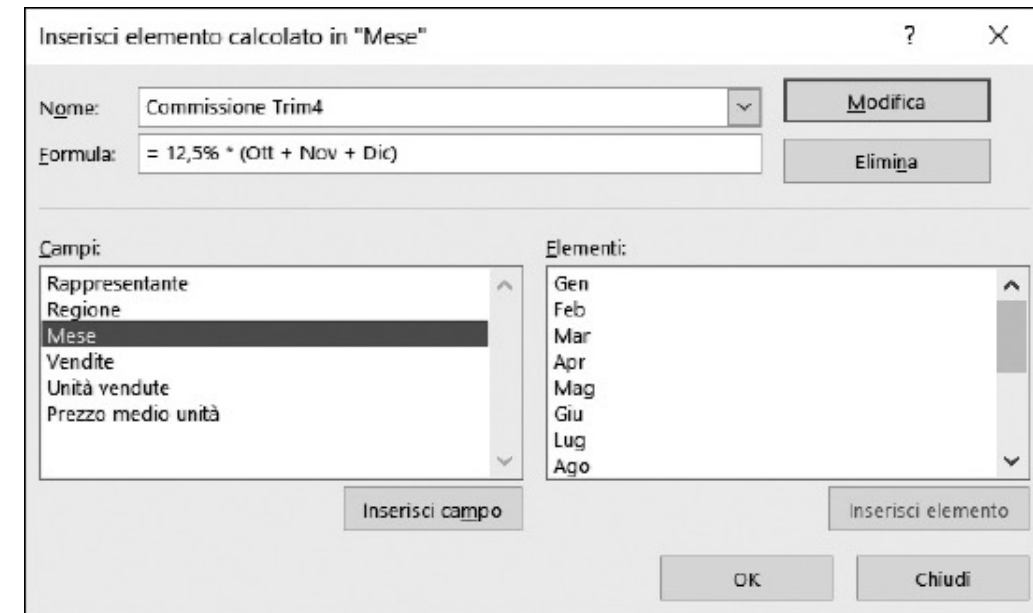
Inserisci elemento calcolato in "Mese"

?

X

Nome: Commissione Trim4

Formula: = 12,5% * (Ott + Nov + Dic)

Modifica

Elimina

Campi:

Rappresentante
Regione
Mese
Vendite
Unità vendute
Prezzo medio unità

Elementi:

Gen
Feb
Mar
Apr
Mag
Giu
Lug
Ago

Inserisci campo

Inserisci elemento

OK

Chiudi